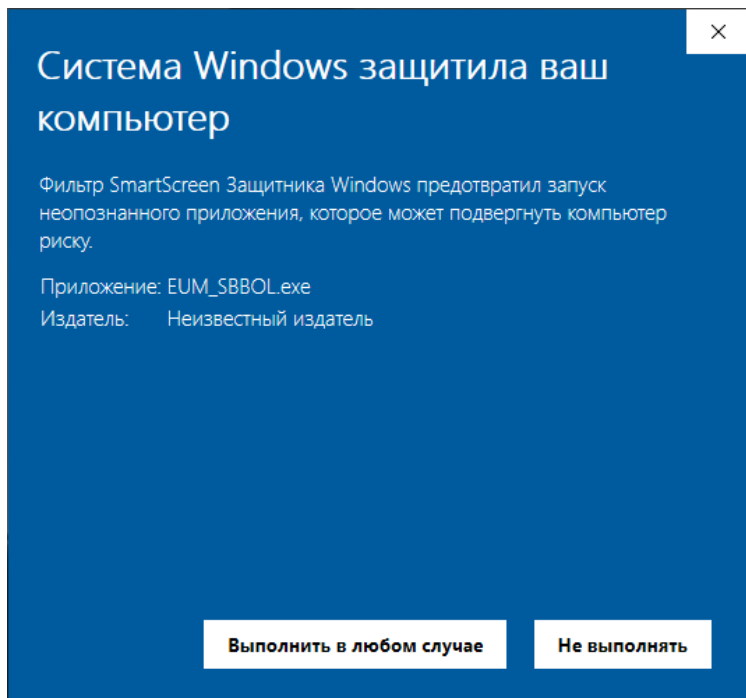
×

Система Windows защитила ваш компьютер

Фильтр SmartScreen Защитника Windows предотвратил запуск неопознанного приложения, которое может подвергнуть компьютер риску.

Приложение: EUM_SBBOL.exe
Издатель: Неизвестный издатель

Выполнить в любом случае

Не выполнять